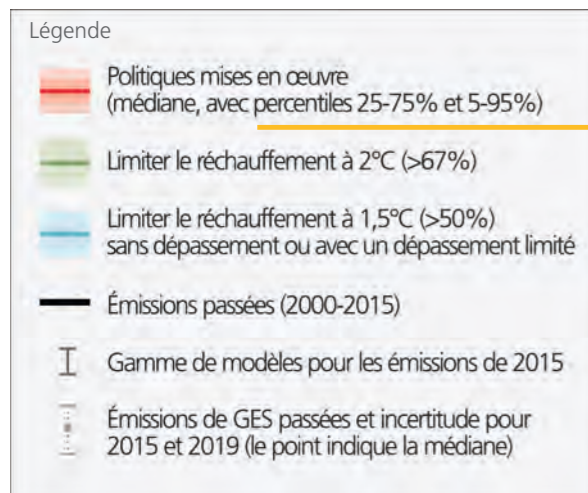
Légende

Politiques mises en œuvre (médiane, avec percentiles 25-75% et 5-95%)

Limiter le réchauffement à 2°C (>67%)

Limiter le réchauffement à 1,5°C (>50%) sans dépassement ou avec un dépassement limité

Émissions passées (2000-2015)

Gamme de modèles pour les émissions de 2015

Émissions de GES passées et incertitude pour 2015 et 2019 (le point indique la médiane)